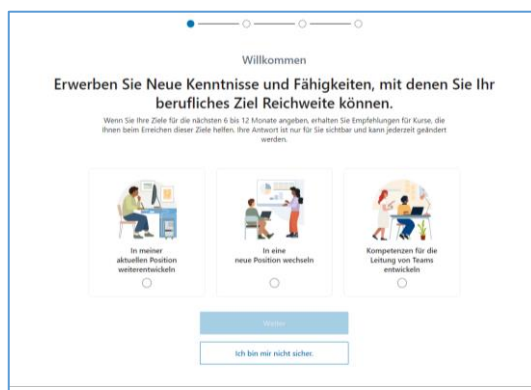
Willkommen

Erwerben Sie Neue Kenntnisse und Fähigkeiten, mit denen Sie Ihr berufliches Ziel Reichweite können.

Wenn Sie Ihre Ziele für die nächsten 6 bis 12 Monate angeben, erhalten Sie Empfehlungen für Kurse, die Ihnen beim Erreichen dieser Ziele helfen. Ihre Antwort ist nur für Sie sichtbar und kann jederzeit geändert werden.

In meiner aktuellen Position weiterentwickeln

In eine neue Position wechseln

Kompetenzen für die Leitung von Teams entwickeln

Weiter

Ich bin mir nicht sicher.